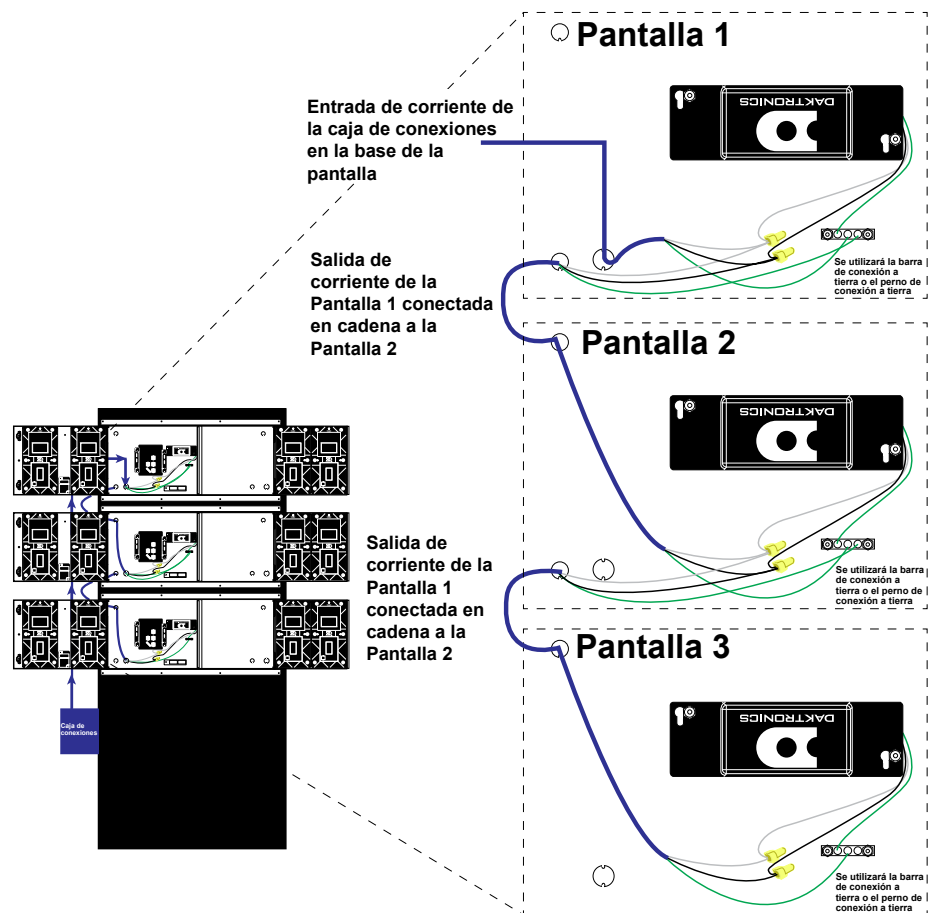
Pantalla 1

Entrada de corriente de la caja de conexiones en la base de la pantalla

DAKTRONICS

Se utilizará la barra de conexión a tierra o el perno de conexión a tierra

Salida de corriente de la Pantalla 1 conectada en cadena a la Pantalla 2

Pantalla 2

DAKTRONICS

Se utilizará la barra de conexión a tierra o el perno de conexión a tierra

Salida de corriente de la Pantalla 1 conectada en cadena a la Pantalla 2

Pantalla 3

DAKTRONICS

Se utilizará la barra de conexión a tierra o el perno de conexión a tierra

Caja de conexiones